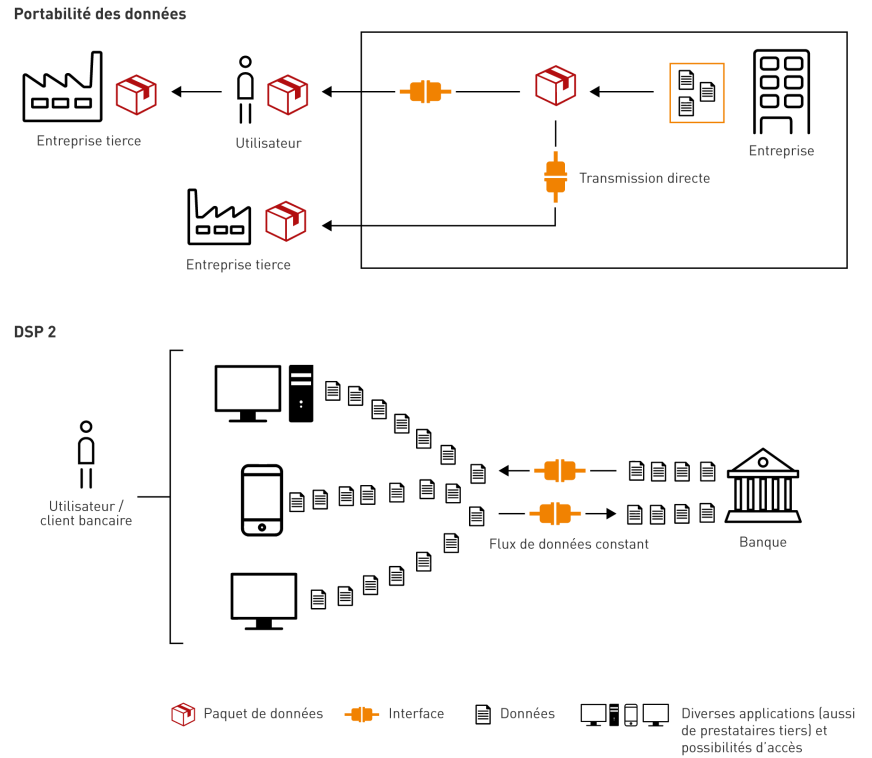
Portabilité des données

Entreprise tierce

Utilisateur

Entreprise

Transmission directe

Entreprise tierce

DSP 2

Utilisateur / client bancaire

Flux de données constant

Banque

Paquet de données

Interface

Données

Diverses applications (aussi de prestataires tiers) et possibilités d'accès